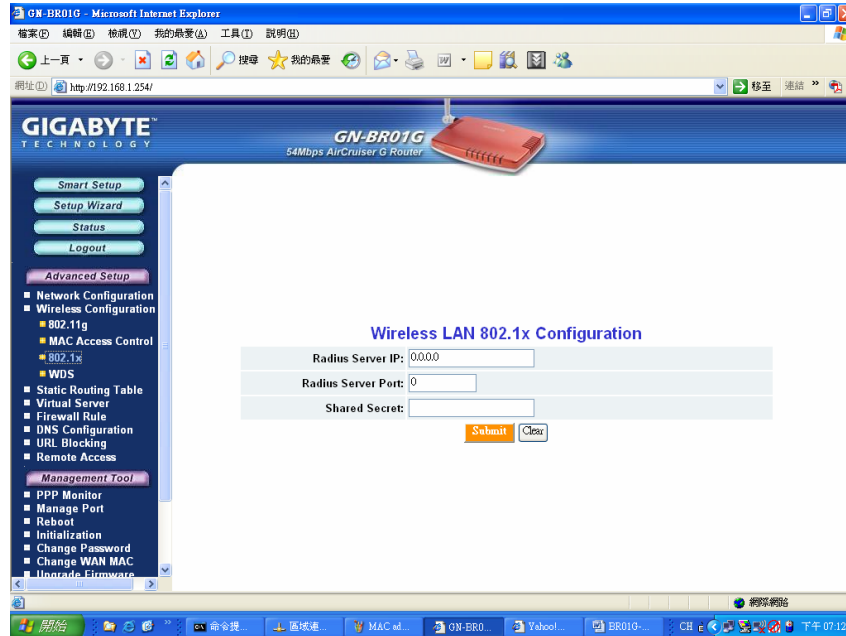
GN-BR01G - Microsoft Internet Explorer

檔案(F) 編輯(E) 檢視(V) 我的最愛(A) 工具(T) 說明(H)

上一頁 搜尋 我的最愛

網址(D) http://192.168.1.254/

移至 連結 »

GIGABYTE
TECHNOLOGY

GN-BR01G
54Mbps AirCruiser G Router

Smart Setup
Setup Wizard
Status
Logout

Advanced Setup
Network Configuration
Wireless Configuration
802.11g
MAC Access Control
802.1x
WDS
Static Routing Table
Virtual Server
Firewall Rule
DNS Configuration
URL Blocking
Remote Access

Management Tool
PPP Monitor
Manage Port
Reboot
Initialization
Change Password
Change WAN MAC
Upgrade Firmware

Wireless LAN 802.1x Configuration

| | |
|---|---|
| Radius Server IP: | 0.0.0.0 |
| Radius Server Port: | 0 |
| Shared Secret: | |

Submit Clear

網際網路

開始 命令提... 區域連... MAC ad... GN-BR0... Yahoo!... BR01G-... CH 下午 07:12